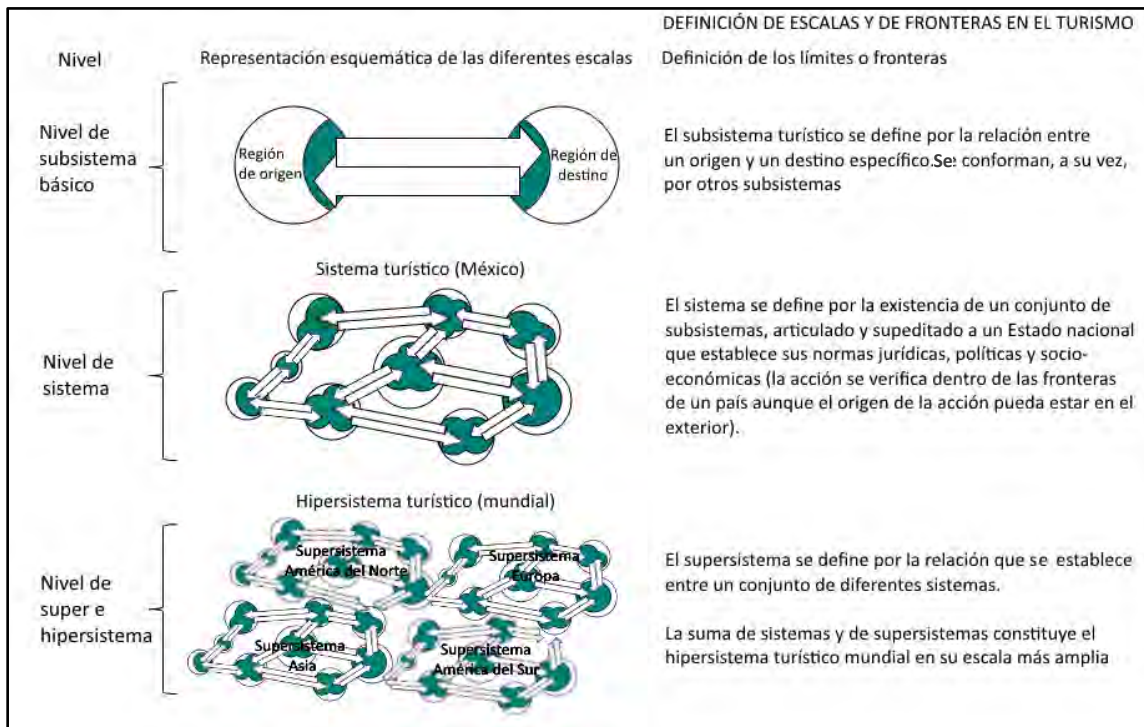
DEFINICIÓN DE ESCALAS Y DE FRONTERAS EN EL TURISMO

| Nivel | Representación esquemática de las diferentes escalas | Definición de los límites o fronteras |
|---|---|---|
| Nivel de subsistema básico | Región de origen / Región de destino | El subsistema turístico se define por la relación entre un origen y un destino específico.Se: conforman, a su vez, por otros subsistemas |
| Nivel de sistema | Sistema turístico (México) | El sistema se define por la existencia de un conjunto de subsistemas, articulado y supeditado a un Estado nacional que establece sus normas jurídicas, políticas y socioeconómicas (la acción se verifica dentro de las fronteras de un país aunque el origen de la acción pueda estar en el exterior). |
| Nivel de super e hipersistema | Hipersistema turístico (mundial) / Supersistema América del Norte / Supersistema Europa / Supersistema Asia / Supersistema América del Sur | El supersistema se define por la relación que se establece entre un conjunto de diferentes sistemas. La suma de sistemas y de supersistemas constituye el hipersistema turístico mundial en su escala más amplia |